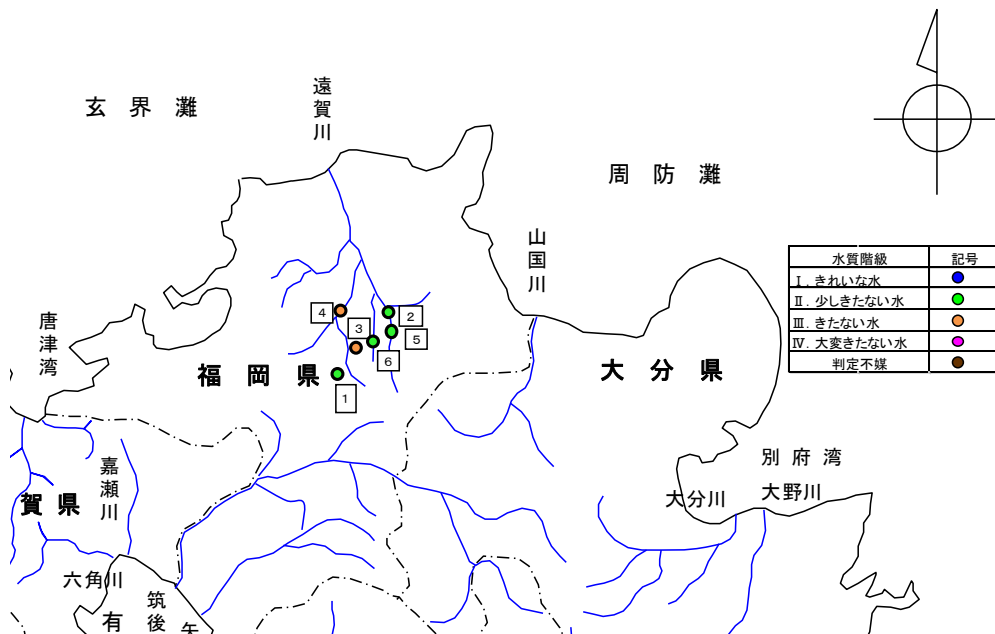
玄界灘

遠賀川

周防灘

山国川

| 水質階級 | 記号 |
|---|---|
| Ⅰ. きれいな水 | |
| Ⅱ. 少しきたない水 | |
| Ⅲ. きたない水 | |
| Ⅳ. 大変きたない水 | |
| 判定不媒 | |

唐津湾

4

2

3

5

6

1

福岡県

大分県

別府湾

大分川

大野川

嘉瀬川

賀県

六角川

筑後

有

矢